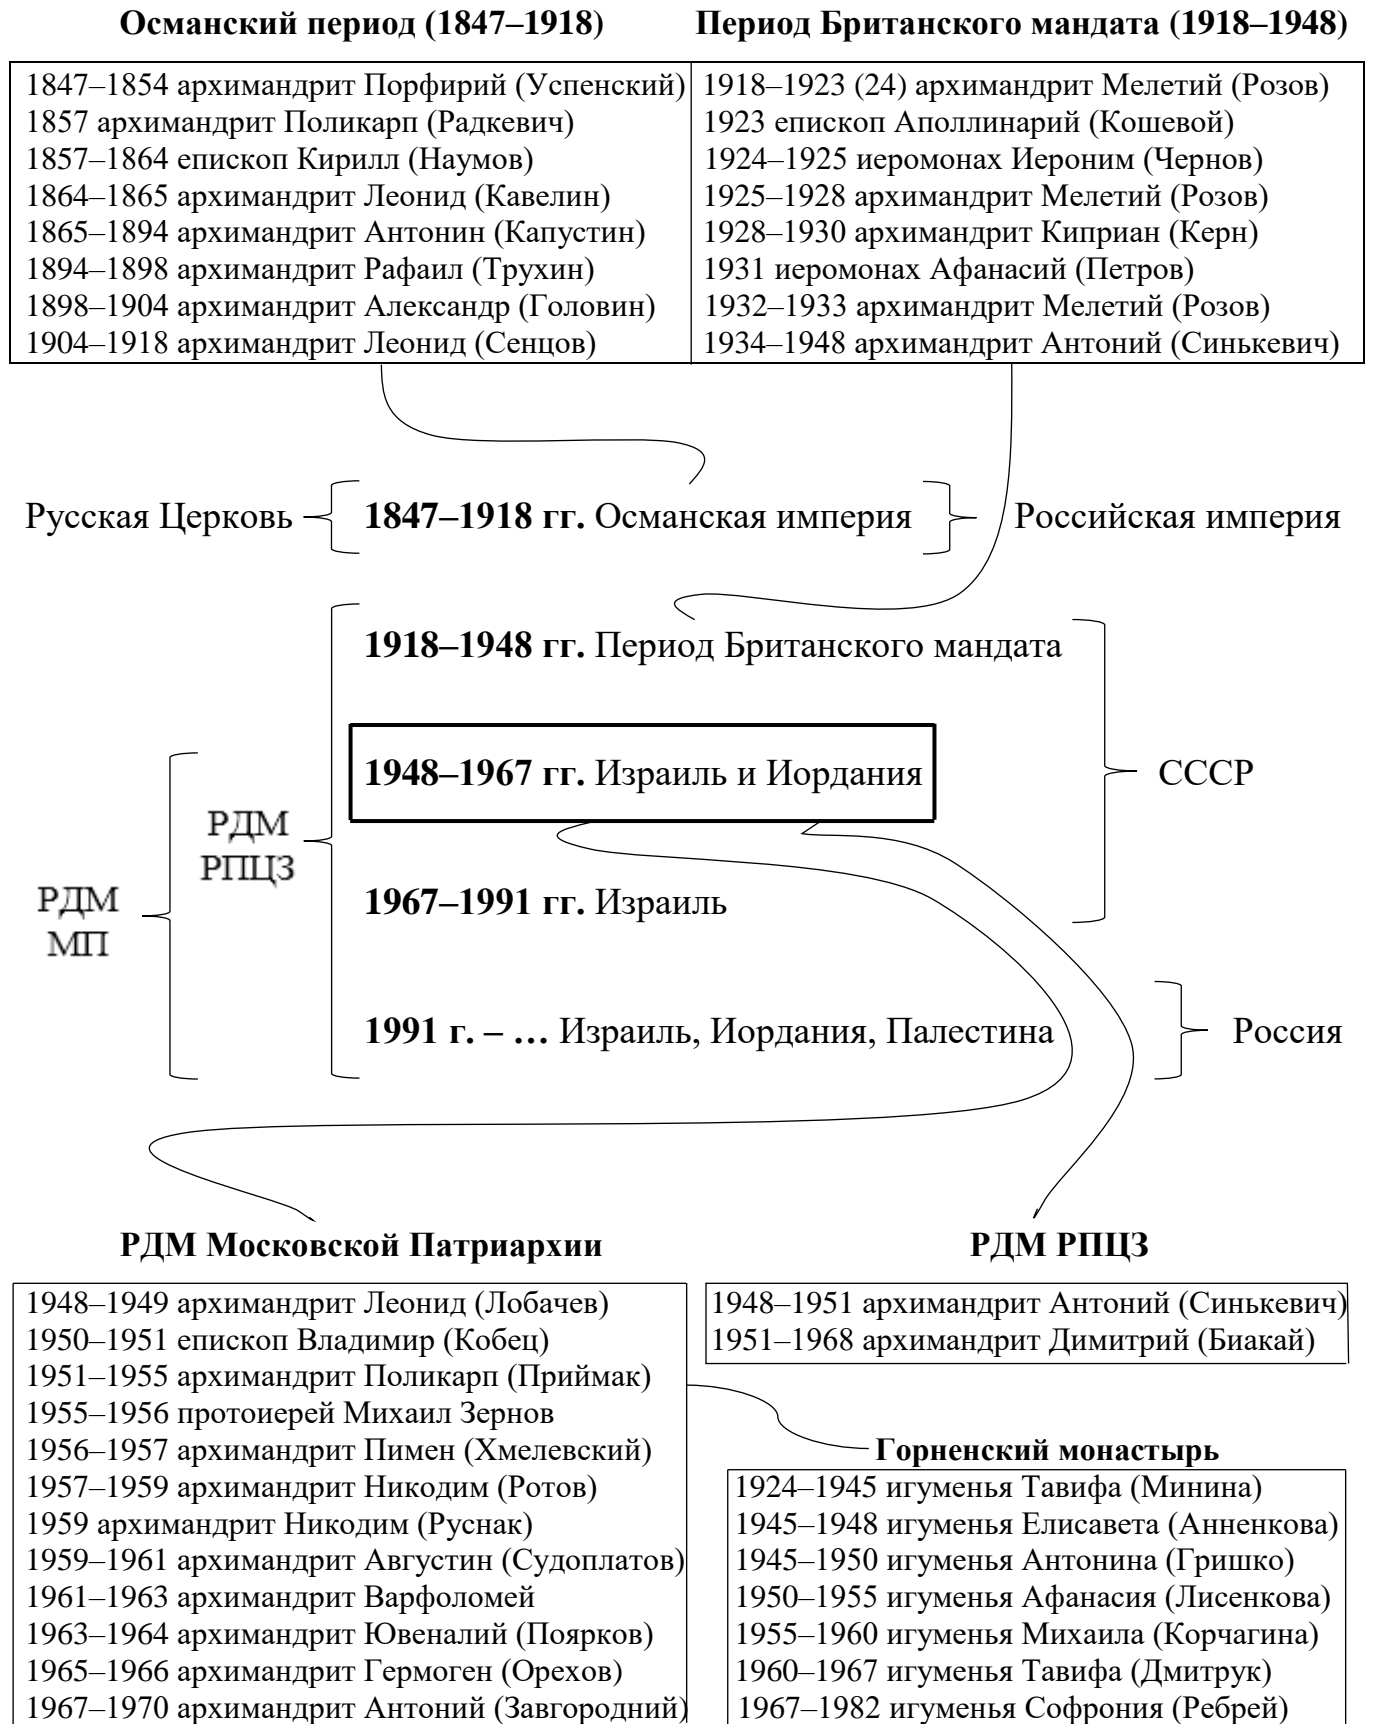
**Османский период (1847–1918)**

| |
|---|
| 1847–1854 архимандрит Порфирий (Успенский) |
| 1857 архимандрит Поликарп (Радкевич) |
| 1857–1864 епископ Кирилл (Наумов) |
| 1864–1865 архимандрит Леонид (Кавелин) |
| 1865–1894 архимандрит Антонин (Капустин) |
| 1894–1898 архимандрит Рафаил (Трухин) |
| 1898–1904 архимандрит Александр (Головин) |
| 1904–1918 архимандрит Леонид (Сенцов) |

**Период Британского мандата (1918–1948)**

| |
|---|
| 1918–1923 (24) архимандрит Мелетий (Розов) |
| 1923 епископ Аполлинарий (Кошевой) |
| 1924–1925 иеромонах Иероним (Чернов) |
| 1925–1928 архимандрит Мелетий (Розов) |
| 1928–1930 архимандрит Киприан (Керн) |
| 1931 иеромонах Афанасий (Петров) |
| 1932–1933 архимандрит Мелетий (Розов) |
| 1934–1948 архимандрит Антоний (Синькевич) |

Русская Церковь **1847–1918 гг.** Османская империя Российская империя

**1918–1948 гг.** Период Британского мандата

**1948–1967 гг.** Израиль и Иордания

СССР

РДМ РПЦЗ

РДМ МП

**1967–1991 гг.** Израиль

**1991 г. – …** Израиль, Иордания, Палестина

Россия

**РДМ Московской Патриархии**

| |
|---|
| 1948–1949 архимандрит Леонид (Лобачев) |
| 1950–1951 епископ Владимир (Кобец) |
| 1951–1955 архимандрит Поликарп (Приймак) |
| 1955–1956 протоиерей Михаил Зернов |
| 1956–1957 архимандрит Пимен (Хмелевский) |
| 1957–1959 архимандрит Никодим (Ротов) |
| 1959 архимандрит Никодим (Руснак) |
| 1959–1961 архимандрит Августин (Судоплатов) |
| 1961–1963 архимандрит Варфоломей |
| 1963–1964 архимандрит Ювеналий (Поярков) |
| 1965–1966 архимандрит Гермоген (Орехов) |
| 1967–1970 архимандрит Антоний (Завгородний) |

**РДМ РПЦЗ**

| |
|---|
| 1948–1951 архимандрит Антоний (Синькевич) |
| 1951–1968 архимандрит Димитрий (Биакай) |

**Горненский монастырь**

| |
|---|
| 1924–1945 игуменья Тавифа (Минина) |
| 1945–1948 игуменья Елисавета (Анненкова) |
| 1945–1950 игуменья Антонина (Гришко) |
| 1950–1955 игуменья Афанасия (Лисенкова) |
| 1955–1960 игуменья Михаила (Корчагина) |
| 1960–1967 игуменья Тавифа (Дмитрук) |
| 1967–1982 игуменья Софрония (Ребрей) |